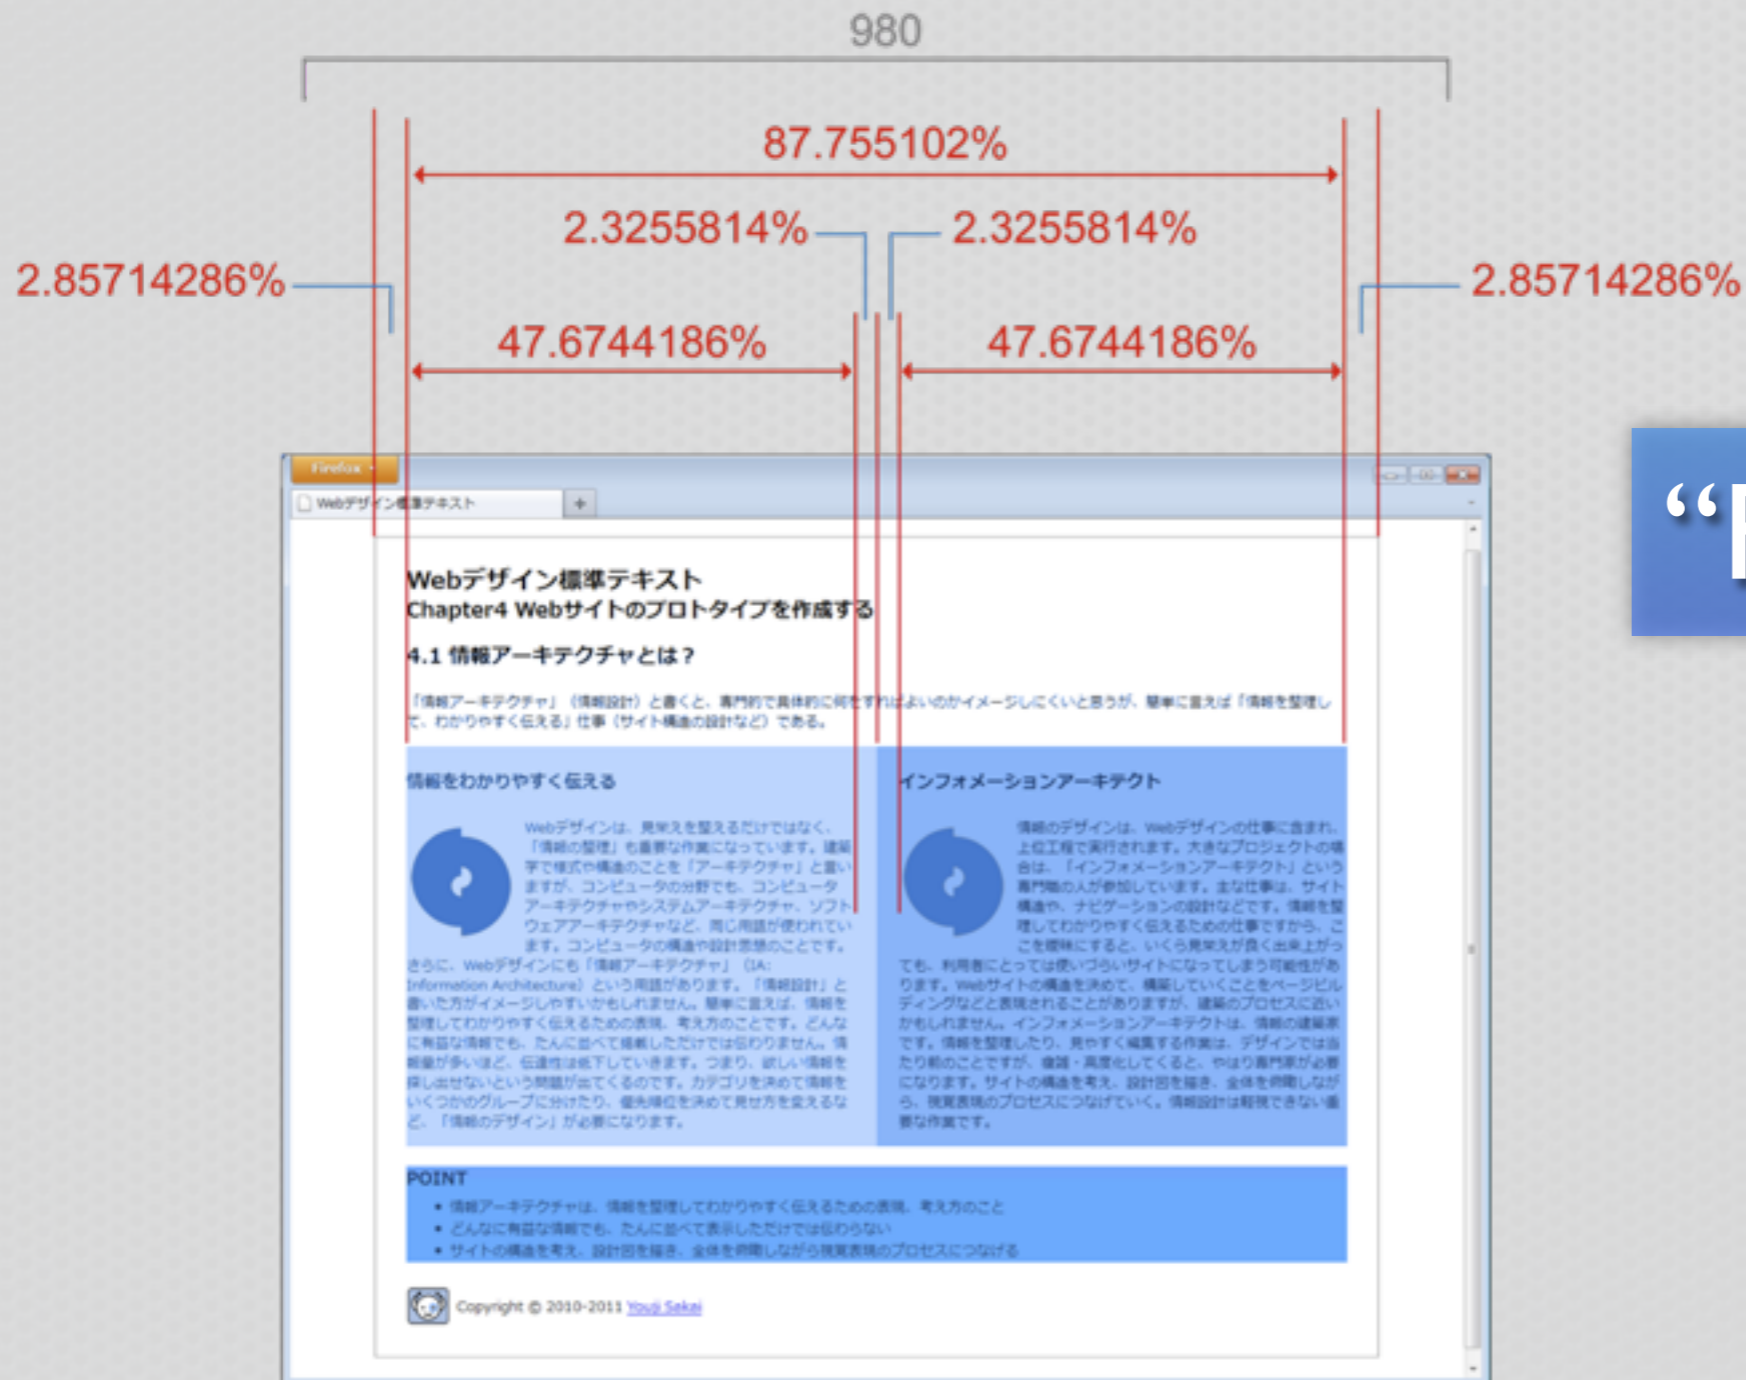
980

87.755102%

2.3255814%

2.3255814%

2.85714286%

2.85714286%

47.6744186%

47.6744186%

Firefox

Webデザイン標準テキスト

Webデザイン標準テキスト
Chapter4 Webサイトのプロトタイプを作成する

4.1 情報アーキテクチャとは？

「情報アーキテクチャ」（情報設計）と書くと、専門的で具体的に何をすればよいのかイメージしにくいと思うが、簡単に言えば「情報を整理して、わかりやすく伝える」仕事（サイト構造の設計など）である。

情報をわかりやすく伝える

Webデザインは、見栄えを整えるだけではなく、「情報の整理」も重要な作業になっています。建築学で様式や構造のことを「アーキテクチャ」と言いますが、コンピュータの分野でも、コンピュータアーキテクチャやシステムアーキテクチャ、ソフトウェアアーキテクチャなど、同じ用語が使われています。コンピュータの構造や設計思想のことです。さらに、Webデザインにも「情報アーキテクチャ」（IA: Information Architecture）という用語があります。「情報設計」と書いた方がイメージしやすいかもしれません。簡単に言えば、情報を整理してわかりやすく伝えるための表現、考え方のことです。どんなに有益な情報でも、たんに並べて掲載しただけでは伝わりません。情報量が多いほど、伝達性は低下していきます。つまり、欲しい情報を探し出せないという問題が出てくるのです。カテゴリを決めて情報をいくつかのグループに分けたり、優先順位を決めて見せ方を変えるなど、「情報のデザイン」が必要になります。

インフォメーションアーキテクト

情報のデザインは、Webデザインの仕事に含まれ、上位工程で実行されます。大きなプロジェクトの場合は、「インフォメーションアーキテクト」という専門職の人が参加しています。主な仕事は、サイト構造や、ナビゲーションの設計などです。情報を整理してわかりやすく伝えるための仕事ですから、ここを曖昧にすると、いくら見栄えが良く出来上がっても、利用者にとっては使いづらいサイトになってしまう可能性があります。Webサイトの構造を決めて、構築していくことをページビルディングなどと表現されることがありますが、建築のプロセスに近いかもしれません。インフォメーションアーキテクトは、情報の建築家です。情報を整理したり、見やすく編集する作業は、デザインでは当たり前のことですが、複雑・高度化してくると、やはり専門家が必要になります。サイトの構造を考え、設計図を描き、全体を把握しながら、視覚表現のプロセスにつなげていく。情報設計は軽視できない重要な作業です。

POINT
• 情報アーキテクチャは、情報を整理してわかりやすく伝えるための表現、考え方のこと
• どんなに有益な情報でも、たんに並べて表示しただけでは伝わらない
• サイトの構造を考え、設計図を描き、全体を把握しながら視覚表現のプロセスにつなげる

Copyright © 2010-2011 Youji Sakai

“